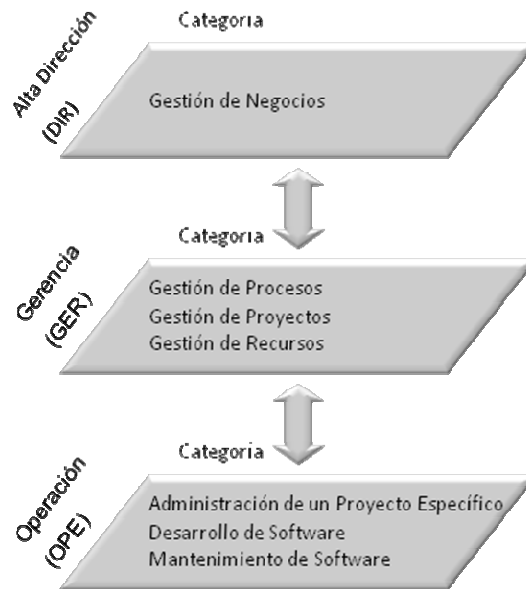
Alta Dirección (DIR)

Categoria

Gestión de Negocios

Categoria

Gerencia (GER)

Gestión de Procesos
Gestión de Proyectos
Gestión de Recursos

Categoria

Operación (OPE)

Administración de un Proyecto Específico
Desarrollo de Software
Mantenimiento de Software